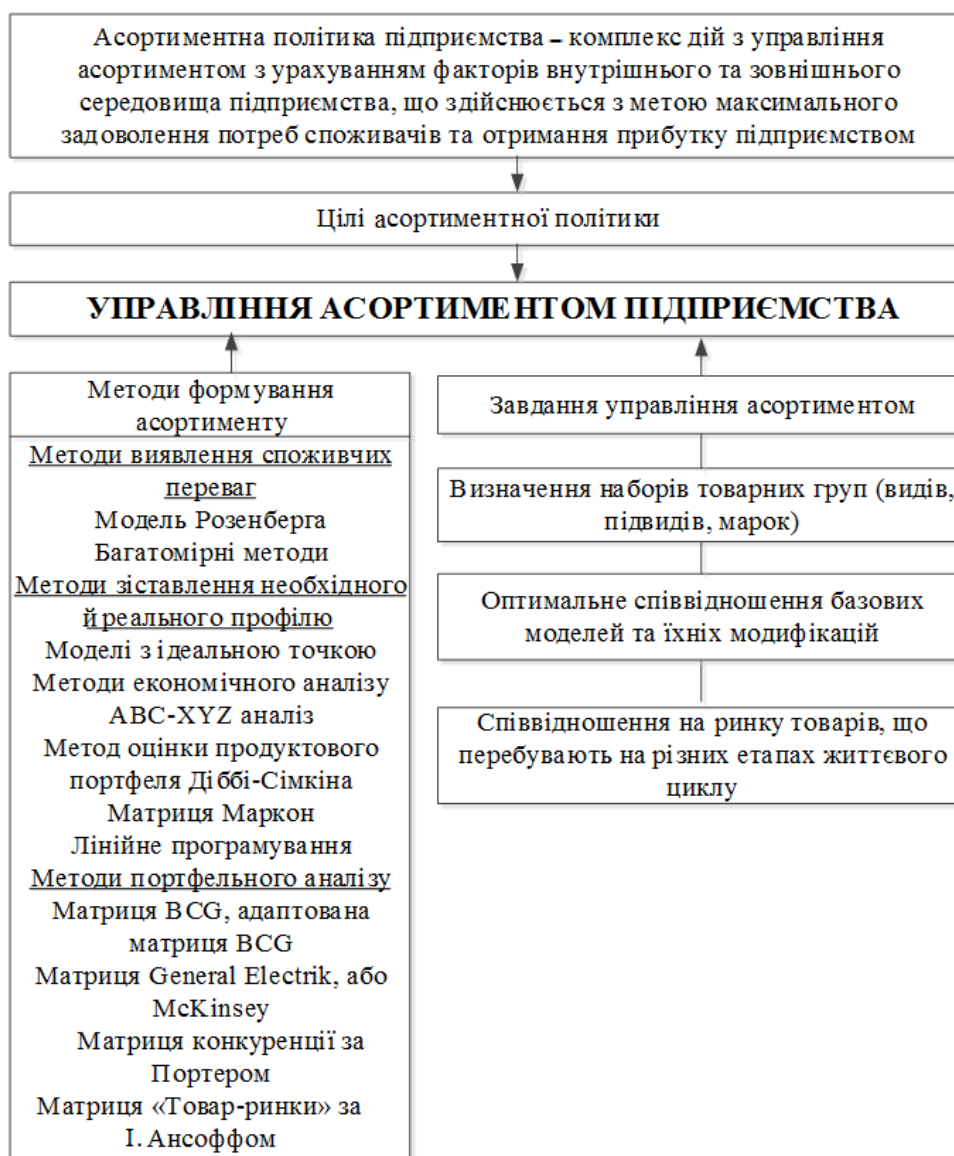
Асортиментна політика підприємства – комплекс дій з управління асортиментом з урахуванням факторів внутрішнього та зовнішнього середовища підприємства, що здійснюється з метою максимального задоволення потреб споживачів та отримання прибутку підприємством

Цілі асортиментної політики

УПРАВЛІННЯ АСОРТИМЕНТОМ ПІДПРИЄМСТВА

Методи формування асортименту

Методи виявлення споживчих переваг
Модель Розенберга
Багатомірні методи
Методи зіставлення необхідного й реального профілю
Моделі з ідеальною точкою
Методи економічного аналізу
ABC-XYZ аналіз
Метод оцінки продуктового портфеля Діббі-Сімкіна
Матриця Маркон
Лінійне програмування
Методи портфельного аналізу
Матриця BCG, адаптована матриця BCG
Матриця General Electrik, або McKinsey
Матриця конкуренції за Портером
Матриця «Товар-ринки» за І. Ансоффом

Завдання управління асортиментом

Визначення наборів товарних груп (видів, підвидів, марок)

Оптимальне співвідношення базових моделей та їхніх модифікацій

Співвідношення на ринку товарів, що перебувають на різних етапах життєвого циклу